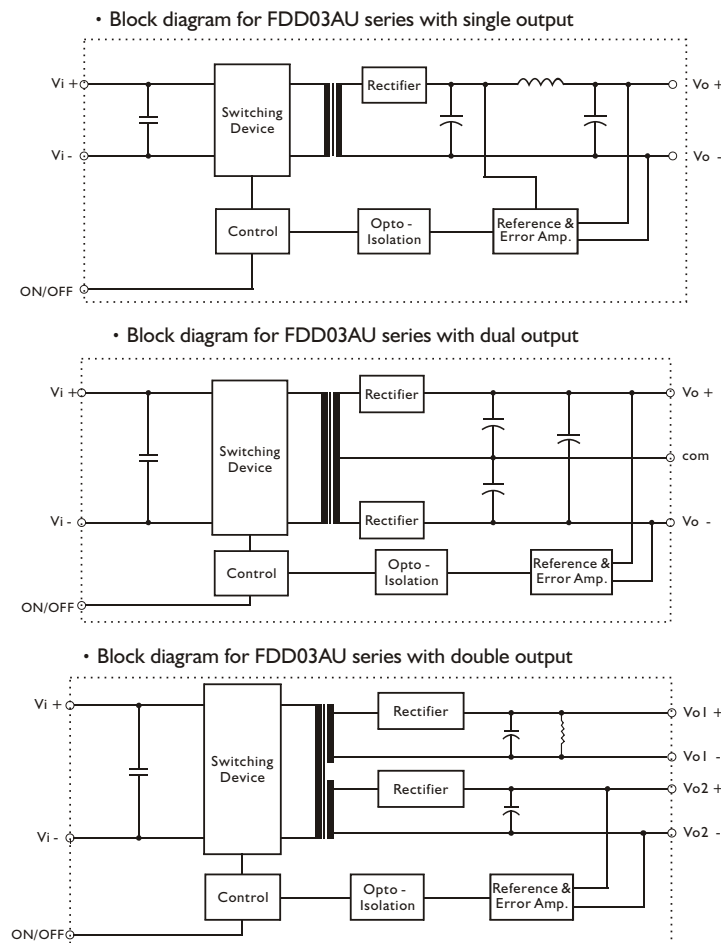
• Block diagram for FDD03AU series with single output

Vi +
Vi -
Switching Device
Rectifier
Vo +
Vo -
Control
Opto - Isolation
Reference & Error Amp.
ON/OFF

• Block diagram for FDD03AU series with dual output

Vi +
Vi -
Switching Device
Rectifier
Rectifier
Vo +
com
Vo -
Control
Opto - Isolation
Reference & Error Amp.
ON/OFF

• Block diagram for FDD03AU series with double output

Vi +
Vi -
Switching Device
Rectifier
Rectifier
Vo1 +
Vo1 -
Vo2 +
Vo2 -
Control
Opto - Isolation
Reference & Error Amp.
ON/OFF